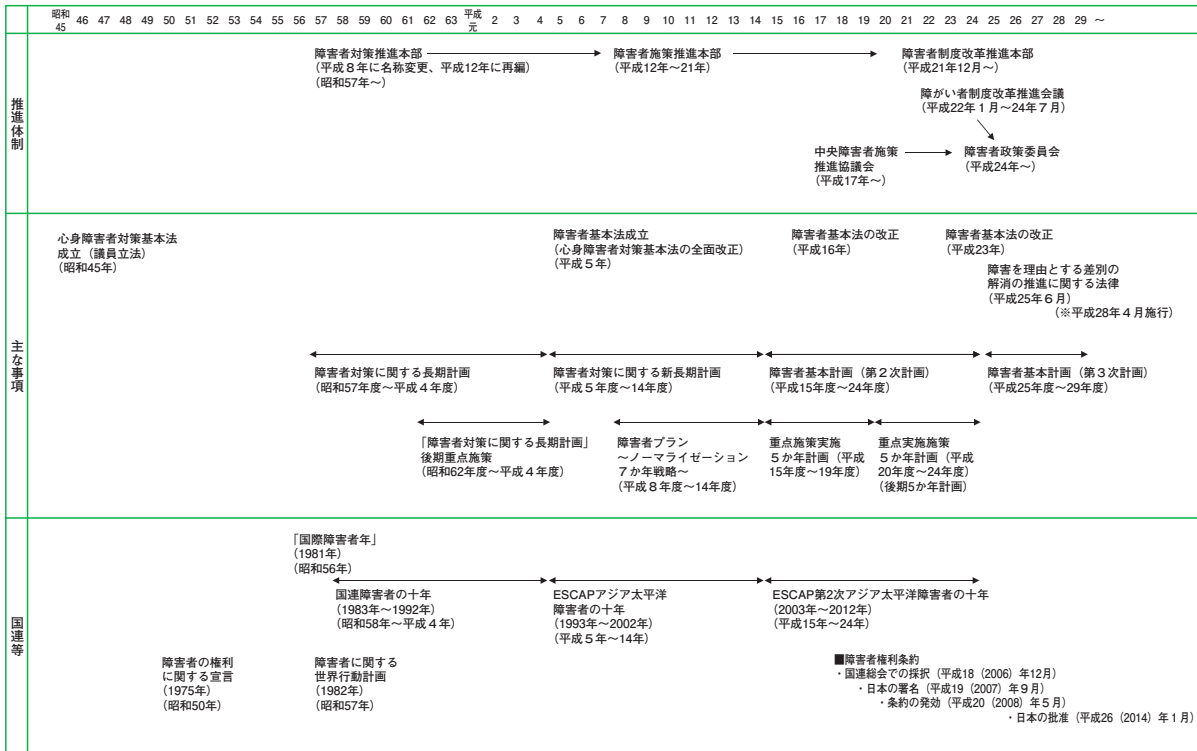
昭和45 46 47 48 49 50 51 52 53 54 55 56 57 58 59 60 61 62 63 平成元 2 3 4 5 6 7 8 9 10 11 12 13 14 15 16 17 18 19 20 21 22 23 24 25 26 27 28 29 ～

推進体制

障害者対策推進本部
（平成８年に名称変更、平成12年に再編）
（昭和57年～）

障害者施策推進本部
（平成12年～21年）

障害者制度改革推進本部
（平成21年12月～）

障がい者制度改革推進会議
（平成22年１月～24年７月）

中央障害者施策推進協議会
（平成17年～）

障害者政策委員会
（平成24年～）

主な事項

心身障害者対策基本法成立（議員立法）
（昭和45年）

障害者基本法成立
（心身障害者対策基本法の全面改正）
（平成５年）

障害者基本法の改正
（平成16年）

障害者基本法の改正
（平成23年）

障害を理由とする差別の解消の推進に関する法律
（平成25年６月）
（※平成28年４月施行）

障害者対策に関する長期計画
（昭和57年度～平成４年度）

障害者対策に関する新長期計画
（平成５年度～14年度）

障害者基本計画（第２次計画）
（平成15年度～24年度）

障害者基本計画（第３次計画）
（平成25年度～29年度）

「障害者対策に関する長期計画」後期重点施策
（昭和62年度～平成４年度）

障害者プラン
～ノーマライゼーション７か年戦略～
（平成８年度～14年度）

重点施策実施５か年計画（平成15年度～19年度）

重点実施施策５か年計画（平成20年度～24年度）
（後期５か年計画）

国連等

「国際障害者年」
（1981年）
（昭和56年）

国連障害者の十年
（1983年～1992年）
（昭和58年～平成４年）

ESCAPアジア太平洋障害者の十年
（1993年～2002年）
（平成５年～14年）

ESCAP第2次アジア太平洋障害者の十年
（2003年～2012年）
（平成15年～24年）

障害者の権利に関する宣言
（1975年）
（昭和50年）

障害者に関する世界行動計画
（1982年）
（昭和57年）

■障害者権利条約
・国連総会での採択（平成18（2006）年12月）
・日本の署名（平成19（2007）年９月）
・条約の発効（平成20（2008）年５月）
・日本の批准（平成26（2014）年１月）